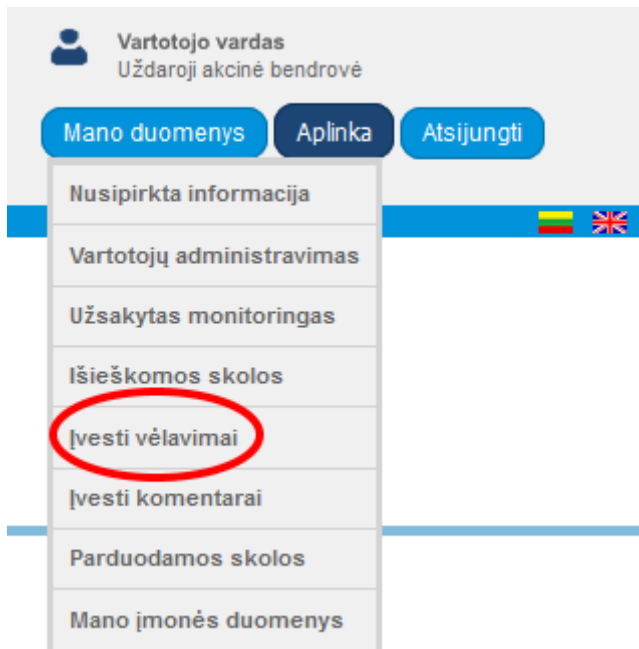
Vartotojo vardas
Uždaroji akcinė bendrovė

Mano duomenys
Aplinka
Atsijungti

Nusipirkta informacija
Vartotojų administravimas
Užsakytas monitoringas
Išieškomos skolos
Įvesti vėlavimai
Įvesti komentarai
Parduodamos skolos
Mano įmonės duomenys